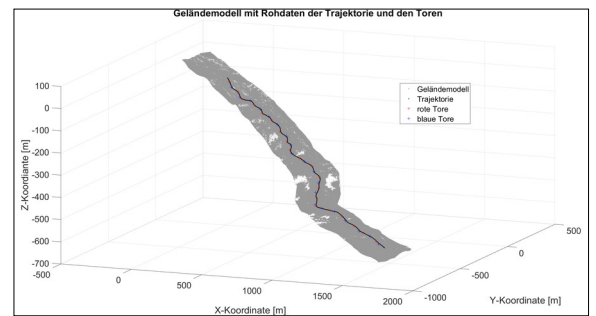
Geländemodell mit Rohdaten der Trajektorie und den Toren

Geländemodell
Trajektorie
rote Tore
blaue Tore

100
0
-100
-200
-300
-400
-500
-600
-700

Z-Koordiante [m]

-500
0
500
1000
1500
2000

X-Koordinate [m]

500
0
-500
-1000

Y-Koordinate [m]